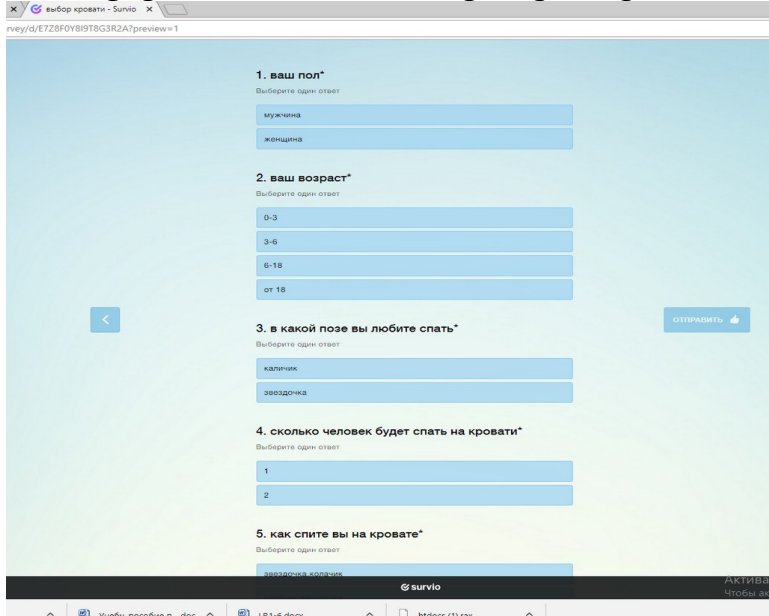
выбор кровати - Survio

rvey/d/E7Z8F0Y8I9T8G3R2A?preview=1

1. ваш пол*
Выберите один ответ
мужчина
женщина

2. ваш возраст*
Выберите один ответ
0-3
3-6
6-18
от 18

<

ОТПРАВИТЬ

3. в какой позе вы любите спать*
Выберите один ответ
каличик
звездочка

4. сколько человек будет спать на кровати*
Выберите один ответ
1
2

5. как спите вы на кровате*
Выберите один ответ
звездочка колачик

survio

Актива
Чтобы ак

Учебн. пособие п...doc
LR1-6.docx
htdocs (1).rar